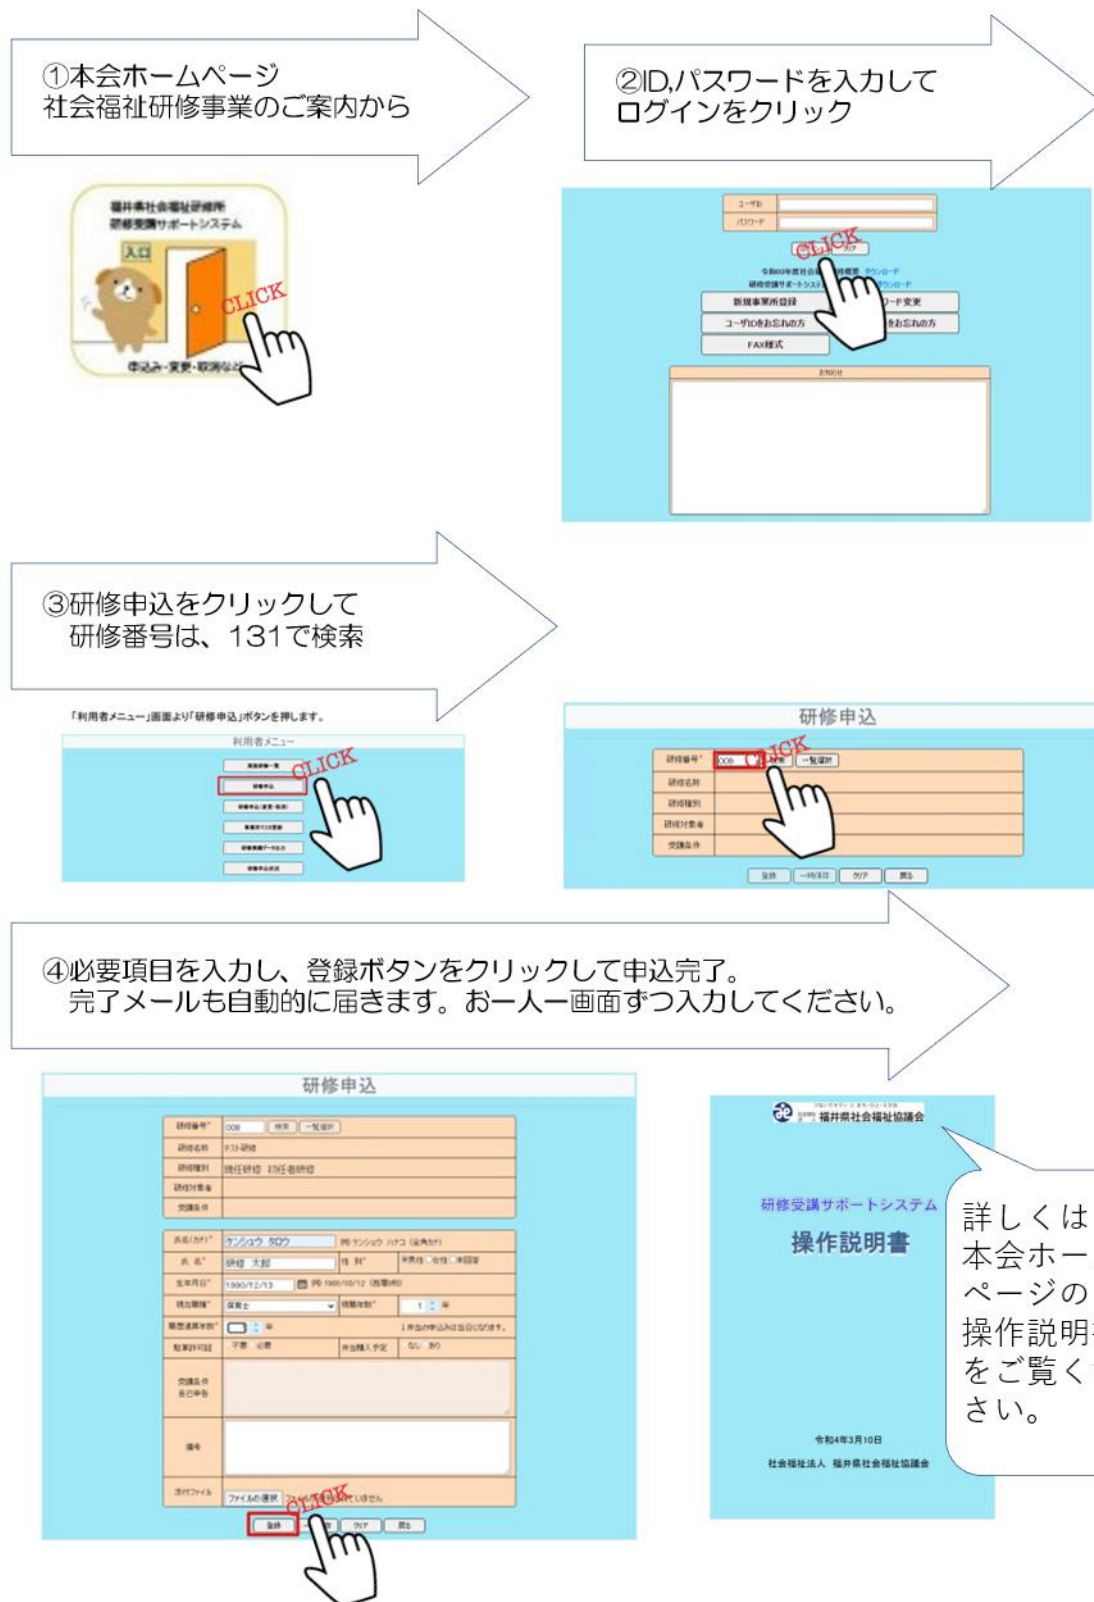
①本会ホームページ
社会福祉研修事業のご案内から

福井県社会福祉研修所
研修受講サポートシステム

入口

CLICK

申込み・変更・取消など

②ID,パスワードを入力して
ログインをクリック

ユーザID
パスワード

CLICK

新規事業所登録
ユーザIDをお忘れの方
FAX様式

お知らせ

③研修申込をクリックして
研修番号は、131で検索

「利用者メニュー」画面より「研修申込」ボタンを押します。

利用者メニュー

研修申込

CLICK

研修申込

研修番号
研修名称
研修種別
研修対象者
受講条件

CLICK

登録 一時保存 クリア 戻る

④必要項目を入力し、登録ボタンをクリックして申込完了。
完了メールも自動的に届きます。お一人一画面ずつ入力してください。

研修申込

研修番号 008 検索 一覧選択
研修名称 テスト研修
研修種別 現任研修 初任者研修
研修対象者
受講条件

氏名(カナ) ケンシュウ タロウ
氏名 研修 太郎
性別
生年月日 1990/12/13
保育士

CLICK

登録 クリア 戻る

福井県社会福祉協議会

研修受講サポートシステム
操作説明書

令和4年3月10日
社会福祉法人 福井県社会福祉協議会

詳しくは
本会ホー
ページの
操作説明
をご覧く
さい。